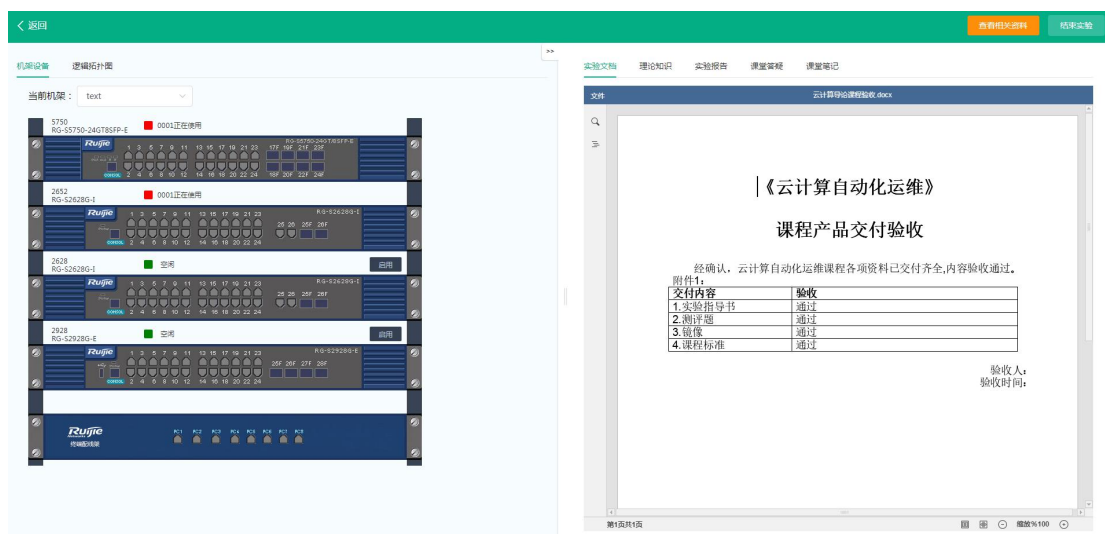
< 返回

查看相关资料　结束实验

机房设备　逻辑拓扑图

当前机架：text

5750
RG-S5750-24GT8SFP-E
0001正在使用

Ruijie
RG-S5750-24GT/8SFP-E
1 3 5 7 9 11 13 15 17 19 21 23 17F 19F 21F 23F
2 4 6 8 10 12 14 16 18 20 22 24 18F 20F 22F 24F
CONSOLE

2652
RG-S2628G-I
0001正在使用

Ruijie
RG-S2628G-I
1 3 5 7 9 11 13 15 17 19 21 23 25 26 25F 26F
2 4 6 8 10 12 14 16 18 20 22 24
CONSOLE

2628
RG-S2628G-I
空闲
启用

Ruijie
RG-S2628G-I
1 3 5 7 9 11 13 15 17 19 21 23 25 26 25F 26F
2 4 6 8 10 12 14 16 18 20 22 24
CONSOLE

2928
RG-S2928G-E
空闲
启用

Ruijie
RG-S2928G-E
1 3 5 7 9 11 13 15 17 19 21 23 25F 26F 27F 28F
2 4 6 8 10 12 14 16 18 20 22 24
CONSOLE

Ruijie
终端配线架
PC1 PC2 PC3 PC4 PC5 PC6 PC7 PC8

>>

实验文档　理论知识　实验报告　课堂答疑　课堂笔记

文件　云计算导论课程验收.docx

《云计算自动化运维》

课程产品交付验收

经确认，云计算自动化运维课程各项资料已交付齐全,内容验收通过。
附件1：

| 交付内容 | 验收 |
|---|---|
| 1.实验指导书 | 通过 |
| 2.测评题 | 通过 |
| 3.镜像 | 通过 |
| 4.课程标准 | 通过 |

验收人：
验收时间：

第1页共1页　缩放%100